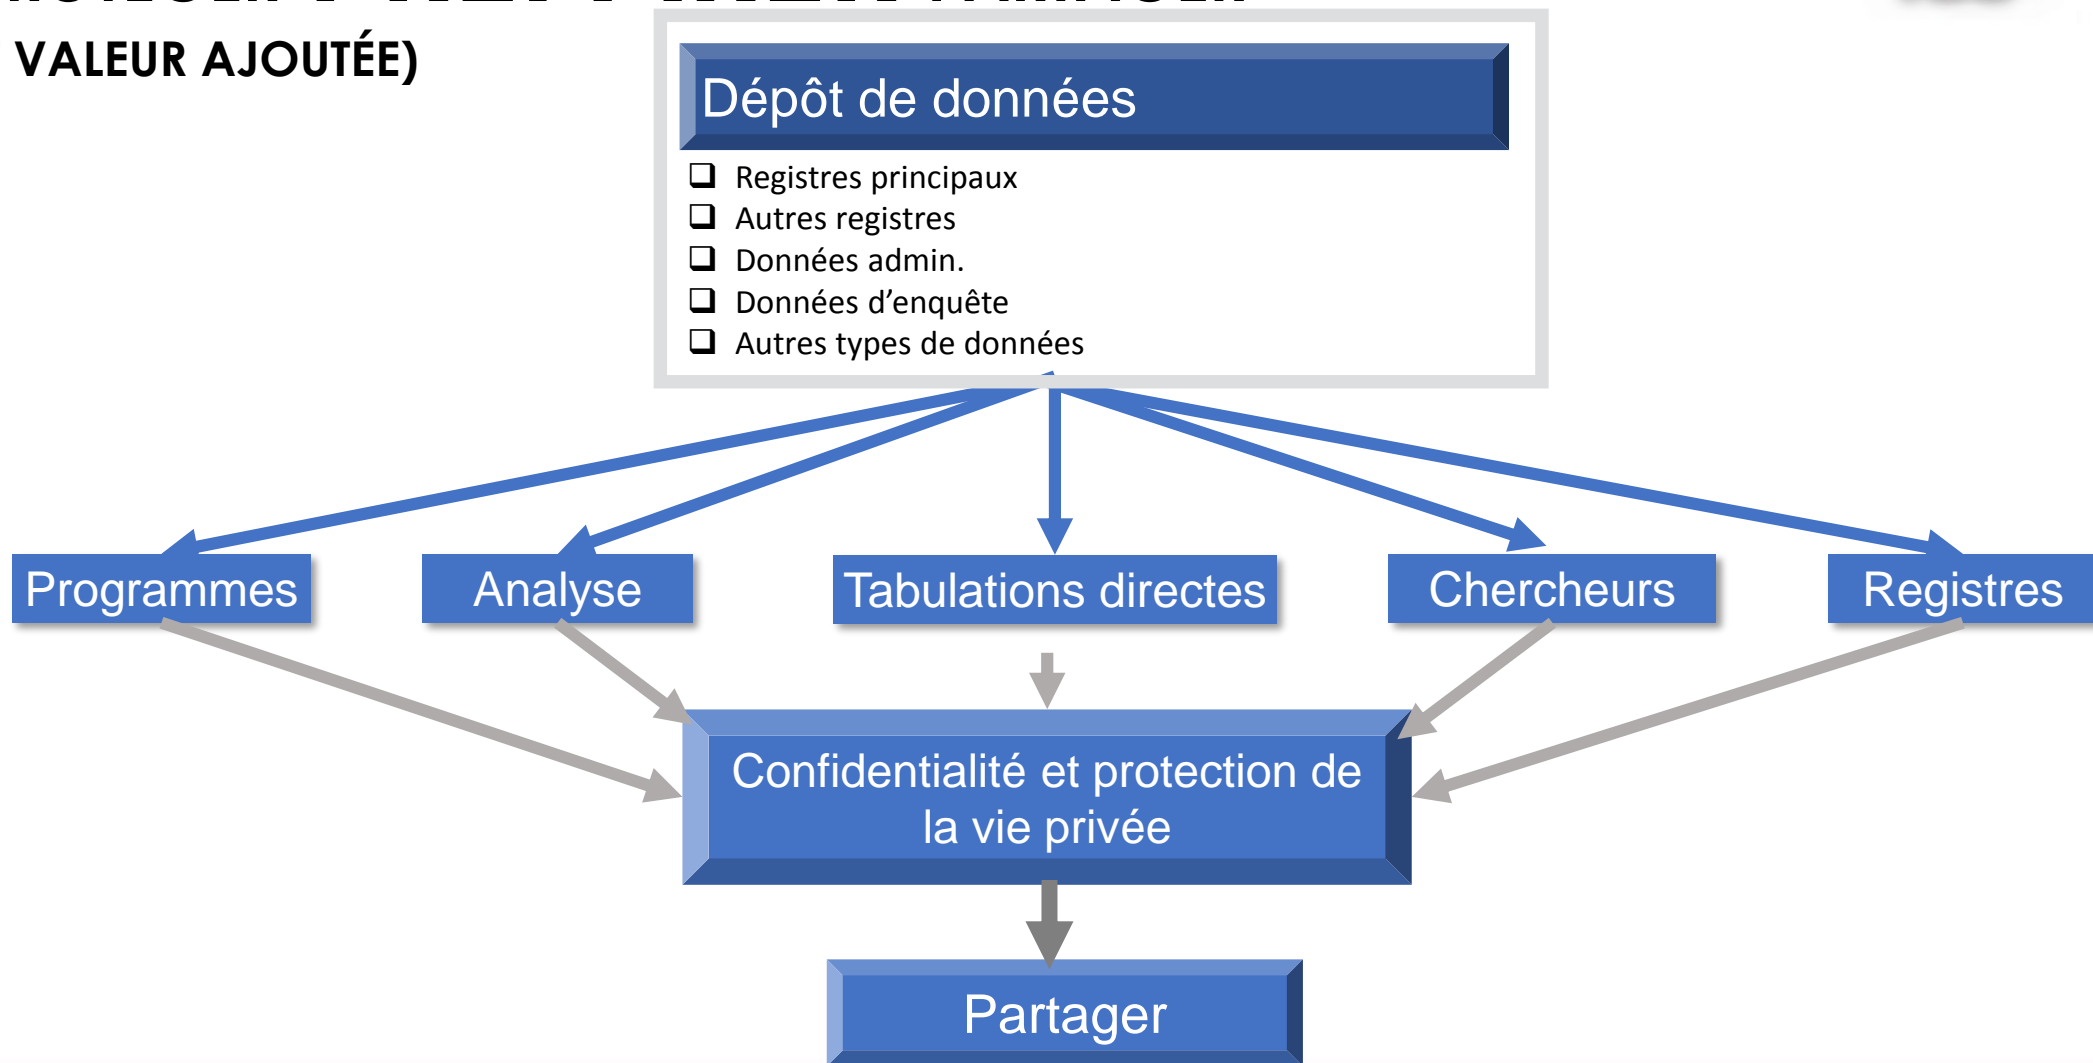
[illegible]
VALEUR AJOUTÉE)

Dépôt de données

❑ Registres principaux
❑ Autres registres
❑ Données admin.
❑ Données d'enquête
❑ Autres types de données

Programmes

Analyse

Tabulations directes

Chercheurs

Registres

Confidentialité et protection de la vie privée

Partager